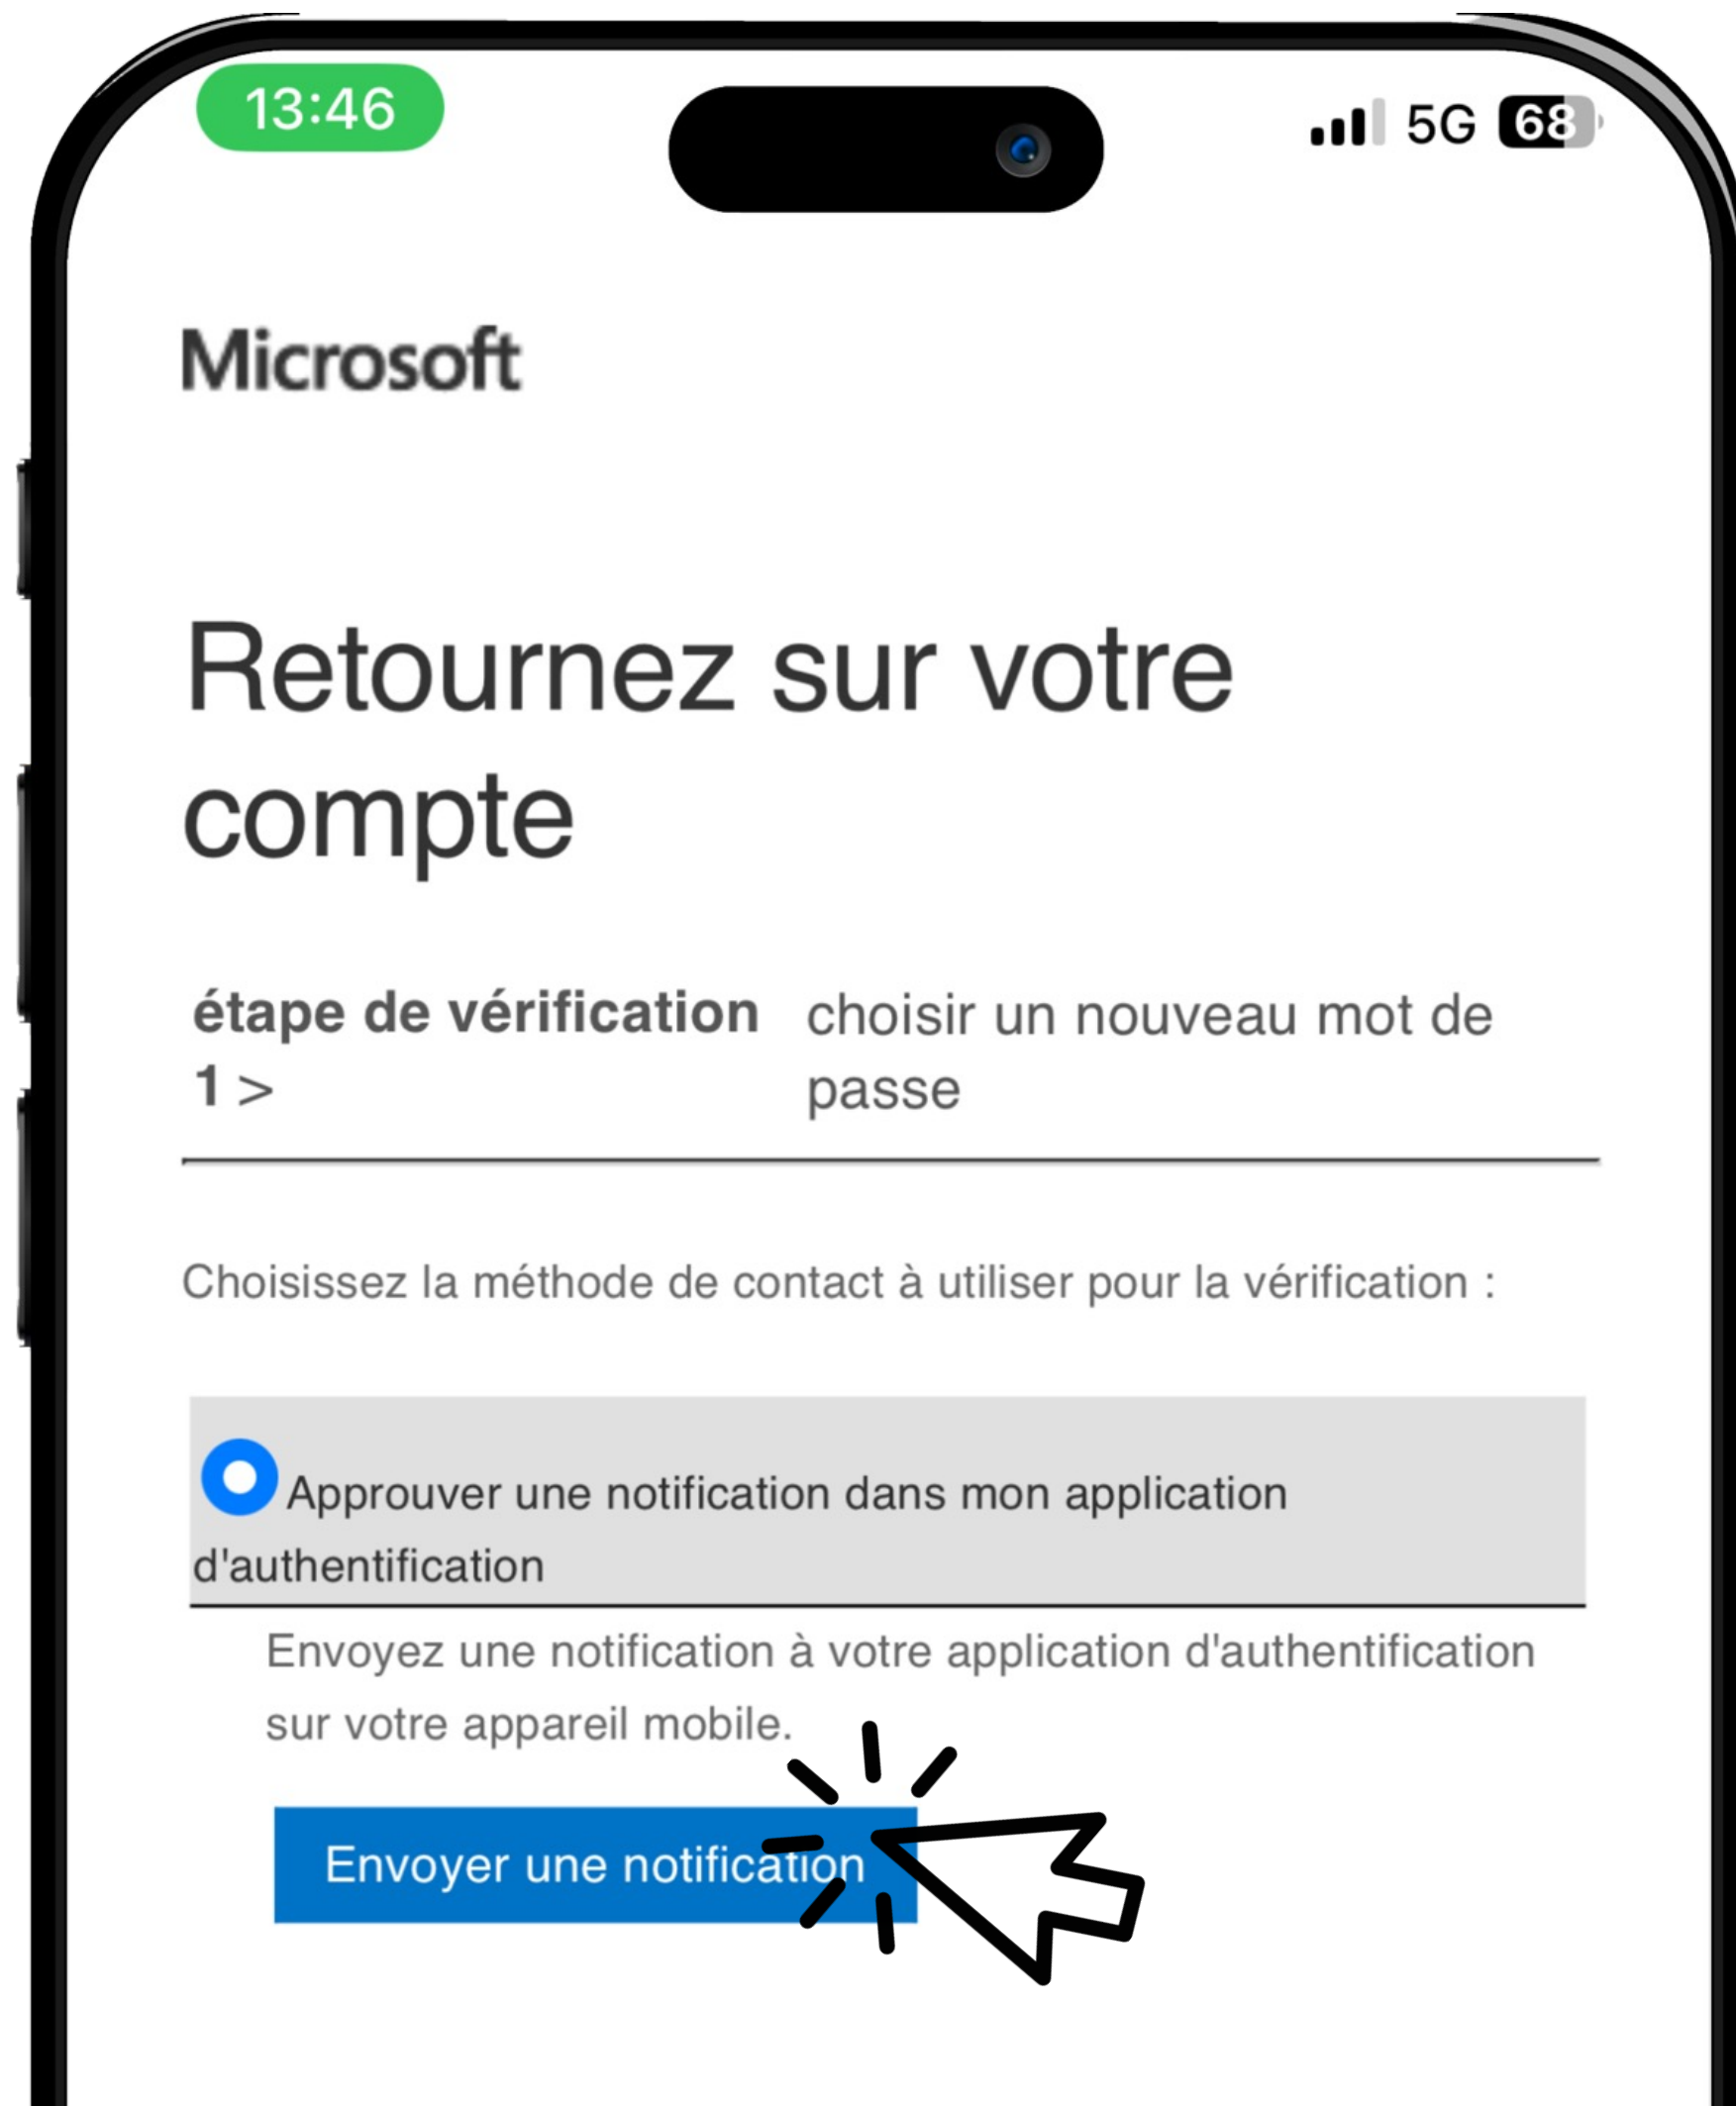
13:46

5G 68

Microsoft

Retournez sur votre compte

étape de vérification 1 >

choisir un nouveau mot de passe

Choisissez la méthode de contact à utiliser pour la vérification :

Approuver une notification dans mon application d'authentification

Envoyez une notification à votre application d'authentification sur votre appareil mobile.

Envoyer une notification